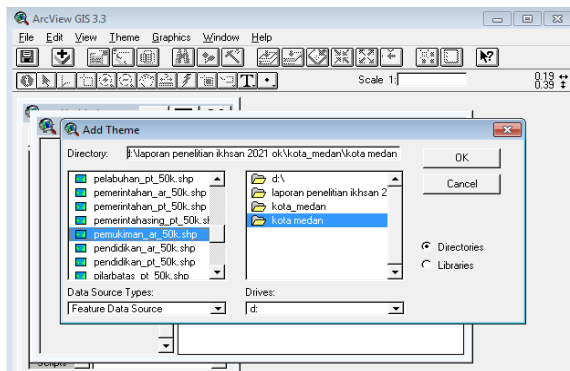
ArcView GIS 3.3
File Edit View Theme Graphics Window Help
Scale 1:
0.19
0.39
Add Theme
Directory: d:\laporan penelitian ikhsan 2021 ok\kota_medan\kota medan
OK
Cancel
pelabuhan_pt_50k.shp
pemerintahan_ar_50k.shp
pemerintahan_pt_50k.shp
pemerintahasing_pt_50k.sl
pemukiman_ar_50k.shp
pendidikan_ar_50k.shp
pendidikan_pt_50k.shp
pilarbatas_pt_50k.shp
d:\
laporan penelitian ikhsan 2
kota_medan
kota medan
Directories
Libraries
Data Source Types:
Feature Data Source
Drives:
d:
Scripts